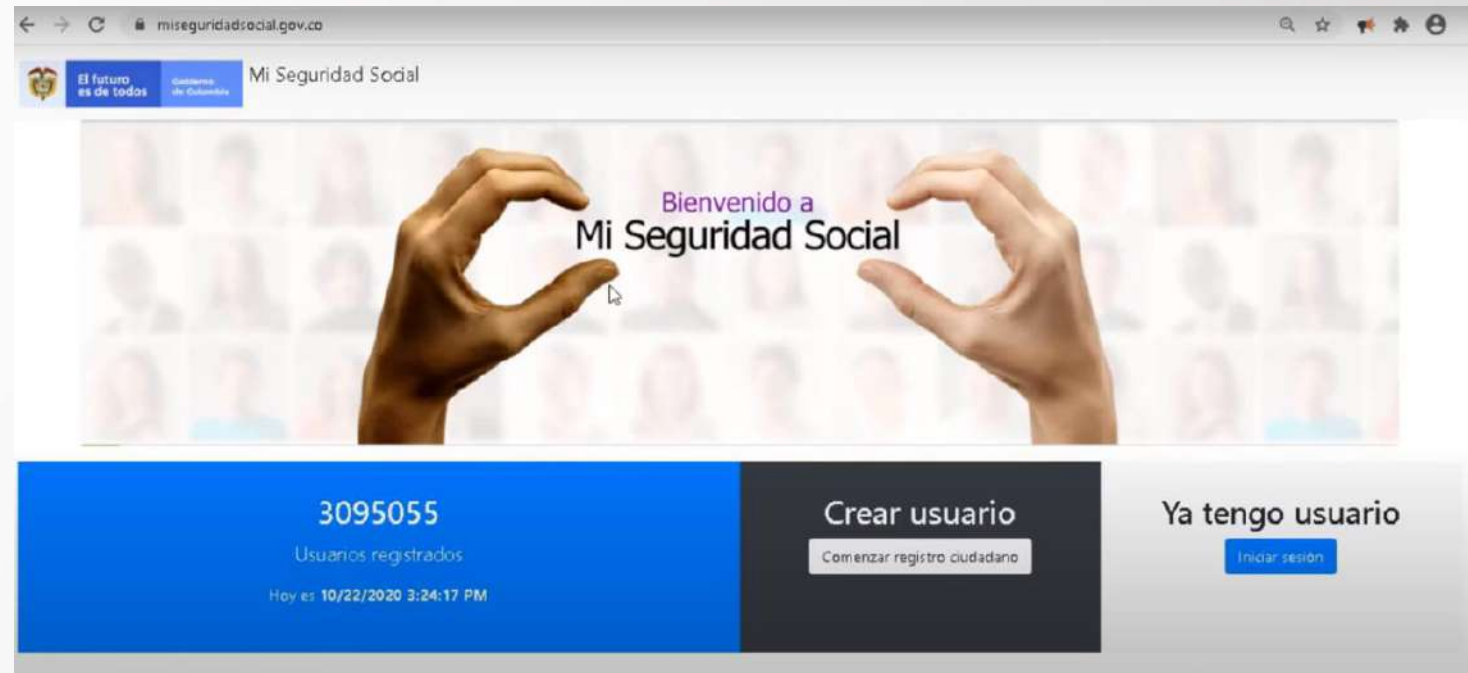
miseguridadsocial.gov.co

El futuro es de todos | Gobierno de Colombia | Mi Seguridad Social

Bienvenido a
Mi Seguridad Social

3095055
Usuarios registrados
Hoy es 10/22/2020 3:24:17 PM

Crear usuario
Comenzar registro ciudadano

Ya tengo usuario
Iniciar sesión